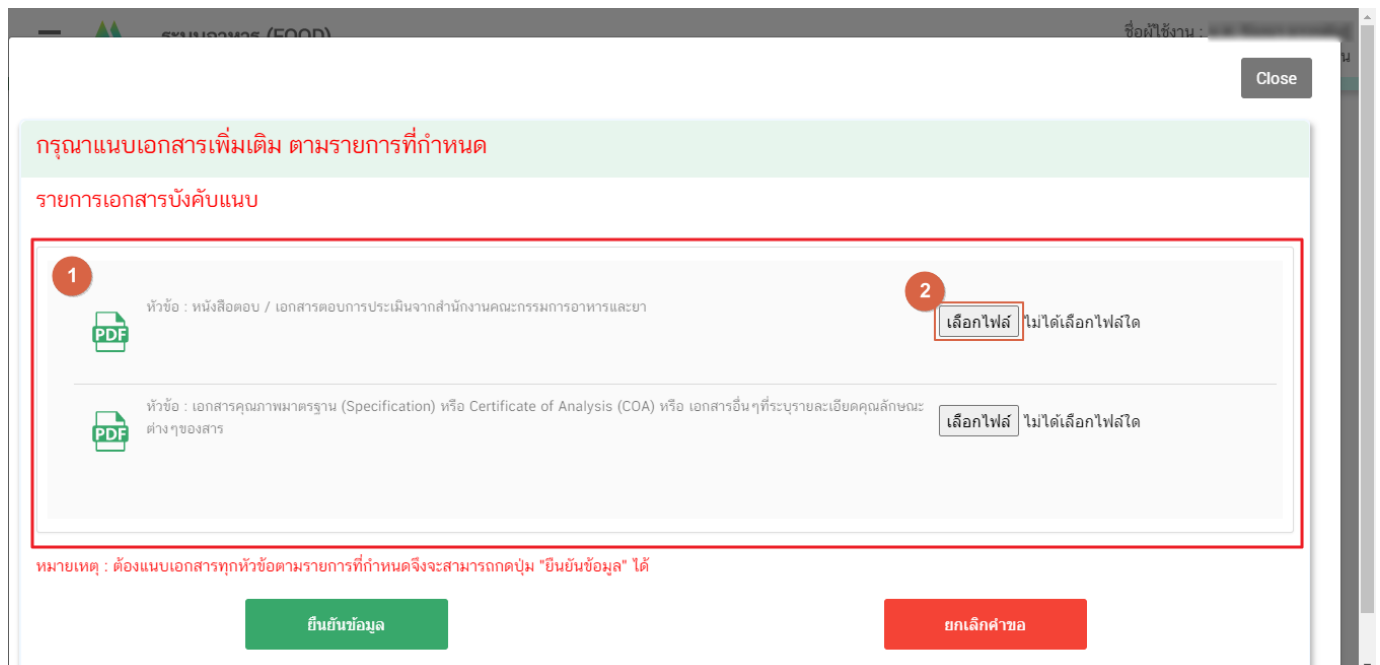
ระบบอาหาร (FOOD)
ชื่อผู้ใช้งาน : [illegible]

Close

กรุณาแนบเอกสารเพิ่มเติม ตามรายการที่กำหนด

รายการเอกสารบังคับแนบ

1

PDF
หัวข้อ : หนังสือตอบ / เอกสารตอบการประเมินจากสำนักงานคณะกรรมการอาหารและยา

2
เลือกไฟล์ ไม่ได้เลือกไฟล์ใด

PDF
หัวข้อ : เอกสารคุณภาพมาตรฐาน (Specification) หรือ Certificate of Analysis (COA) หรือ เอกสารอื่นๆที่ระบุรายละเอียดคุณลักษณะต่างๆของสาร

เลือกไฟล์ ไม่ได้เลือกไฟล์ใด

หมายเหตุ : ต้องแนบเอกสารทุกหัวข้อตามรายการที่กำหนดจึงจะสามารถกดปุ่ม "ยืนยันข้อมูล" ได้

ยืนยันข้อมูล

ยกเลิกคำขอ